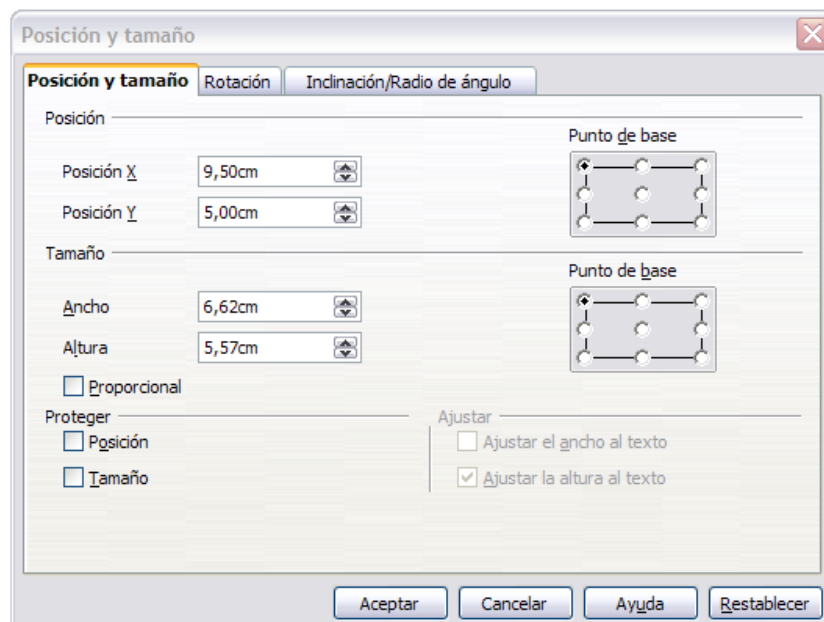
Posición y tamaño

Posición y tamaño | Rotación | Inclinación/Radio de ángulo

Posición

Punto de base

Posición X 9,50cm

Posición Y 5,00cm

Tamaño

Punto de base

Ancho 6,62cm

Altura 5,57cm

Proporcional

Proteger

Posición

Tamaño

Ajustar

Ajustar el ancho al texto

Ajustar la altura al texto

Aceptar Cancelar Ayuda Restablecer